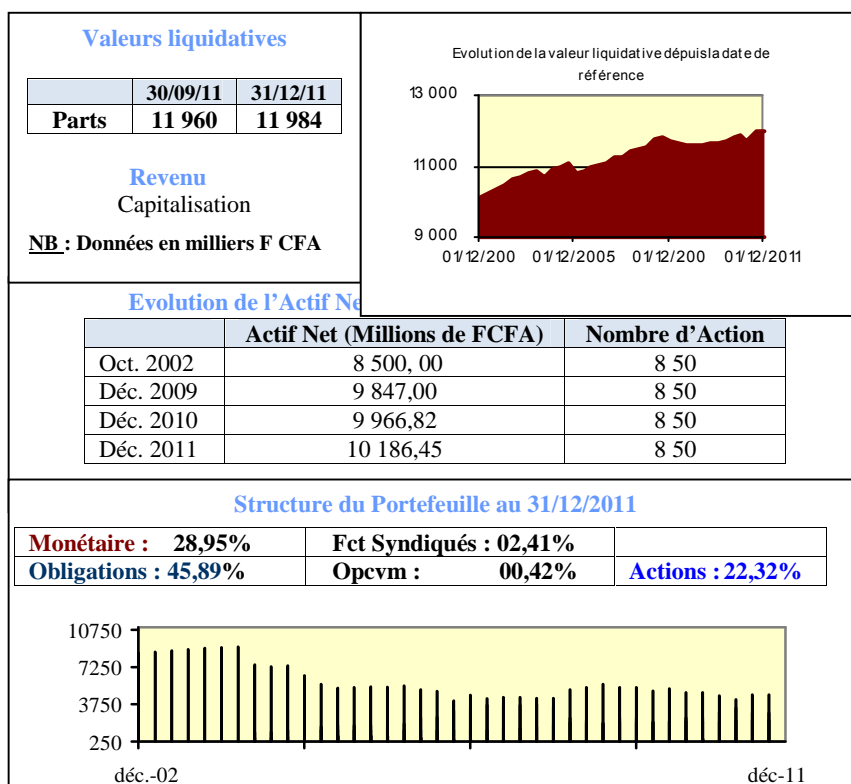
Valeurs liquidatives

|  | 30/09/11 | 31/12/11 |
|---|---|---|
| Parts | 11 960 | 11 984 |

Revenu
Capitalisation

NB : Données en milliers F CFA

Evolution de la valeur liquidative dépuis la date de référence

13 000
11000
9 000
01/12/200 01/12/2005 01/12/200 01/12/2011

Evolution de l'Actif Ne

|  | Actif Net (Millions de FCFA) | Nombre d'Action |
|---|---|---|
| Oct. 2002 | 8 500, 00 | 8 50 |
| Déc. 2009 | 9 847,00 | 8 50 |
| Déc. 2010 | 9 966,82 | 8 50 |
| Déc. 2011 | 10 186,45 | 8 50 |

Structure du Portefeuille au 31/12/2011

| Monétaire : 28,95% | Fct Syndiqués : 02,41% |  |
|---|---|---|
| Obligations : 45,89% | Opcvm : 00,42% | Actions : 22,32% |

10750
7250
3750
250
déc.-02 déc-11